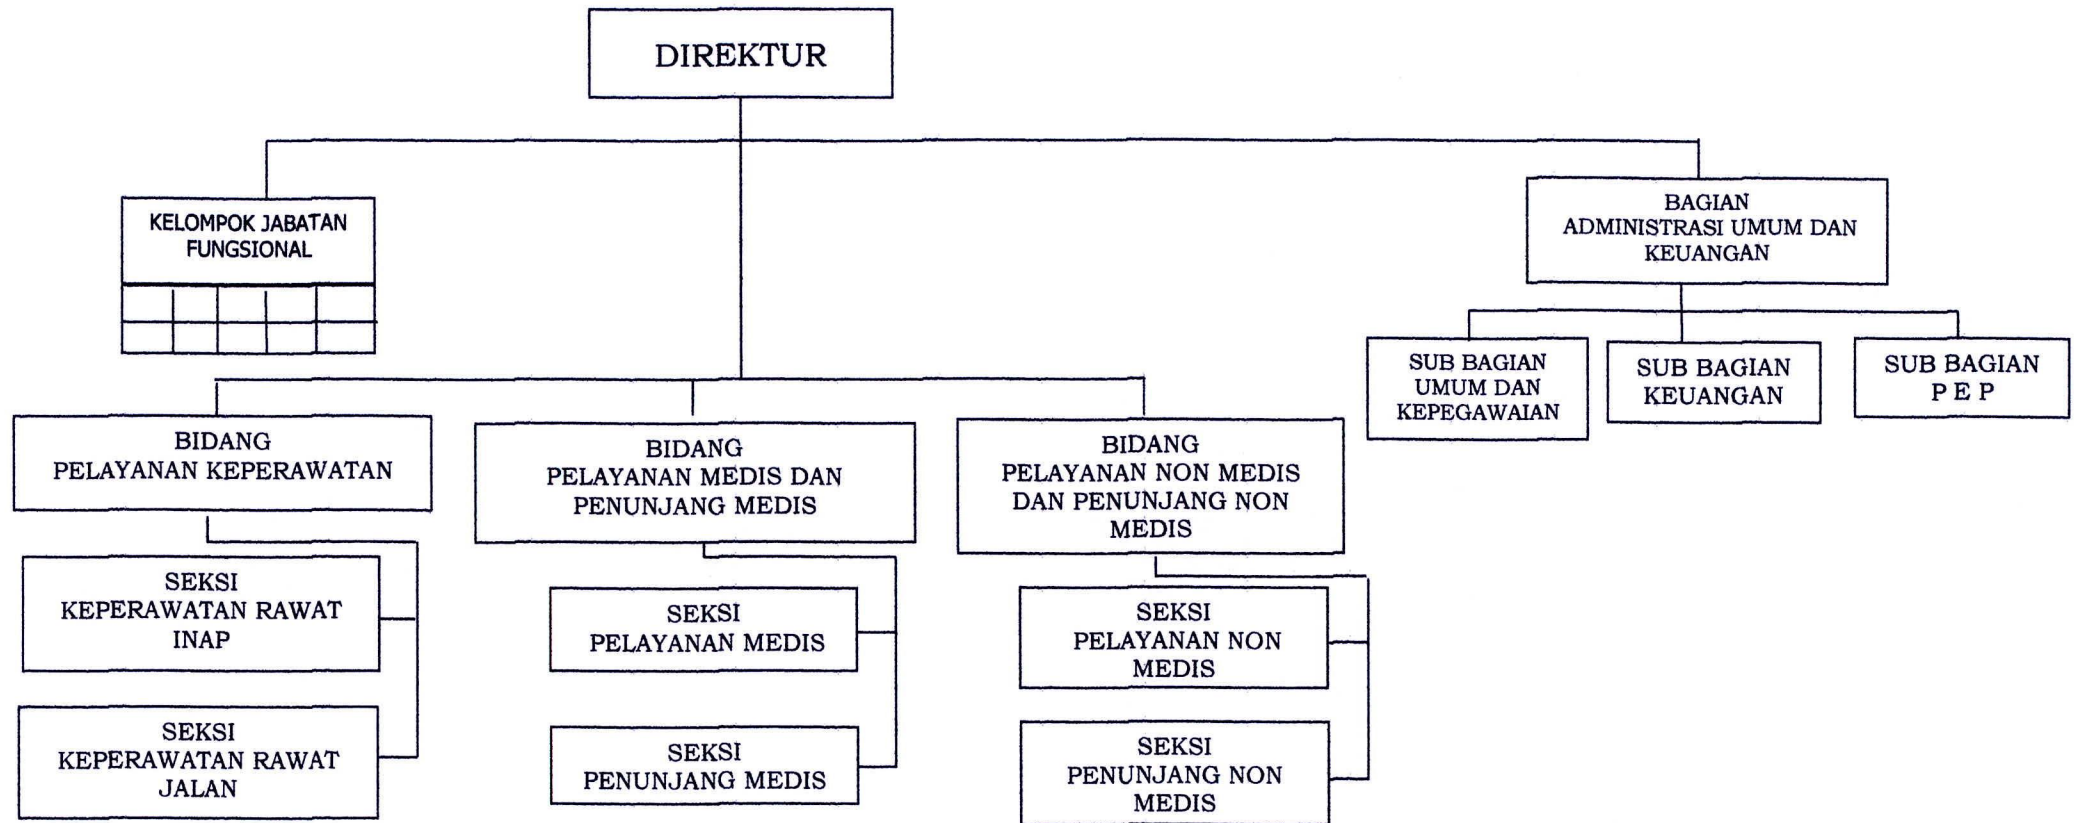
DIREKTUR

KELOMPOK JABATAN FUNGSIONAL

BAGIAN ADMINISTRASI UMUM DAN KEUANGAN

SUB BAGIAN UMUM DAN KEPEGAWAIAN

SUB BAGIAN KEUANGAN

SUB BAGIAN P E P

BIDANG PELAYANAN KEPERAWATAN

SEKSI KEPERAWATAN RAWAT INAP

SEKSI KEPERAWATAN RAWAT JALAN

BIDANG PELAYANAN MEDIS DAN PENUNJANG MEDIS

SEKSI PELAYANAN MEDIS

SEKSI PENUNJANG MEDIS

BIDANG PELAYANAN NON MEDIS DAN PENUNJANG NON MEDIS

SEKSI PELAYANAN NON MEDIS

SEKSI PENUNJANG NON MEDIS